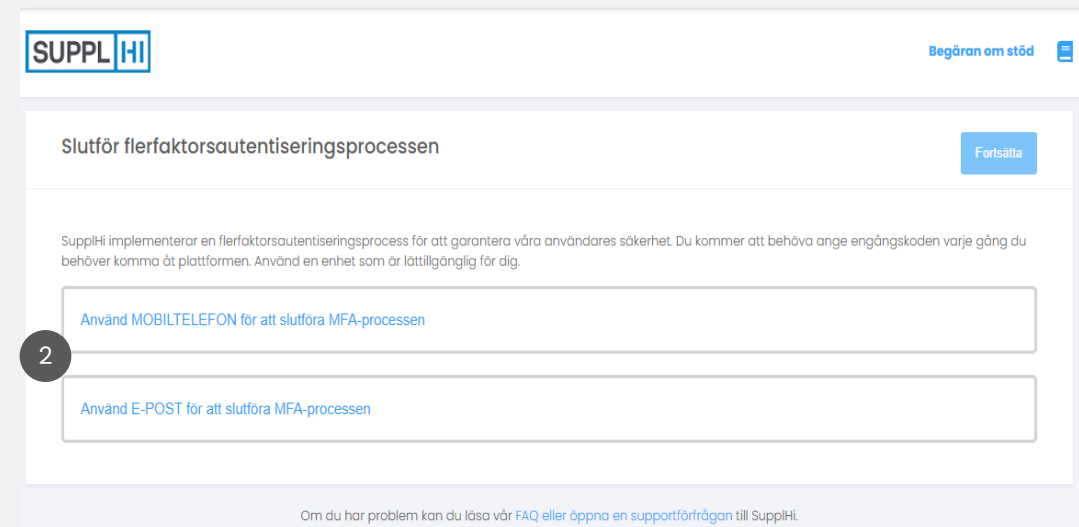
SUPPL HI

Begäran om stöd

Slutför flerfaktorsautentiseringsprocessen

Fortsätta

SupplHi implementerar en flerfaktorsautentiseringsprocess för att garantera våra användares säkerhet. Du kommer att behöva ange engångskoden varje gång du behöver komma åt plattformen. Använd en enhet som är lättillgänglig för dig.

Använd MOBILTELEFON för att slutföra MFA-processen

2

Använd E-POST för att slutföra MFA-processen

Om du har problem kan du läsa vår FAQ eller öppna en supportförfrågan till SupplHi.